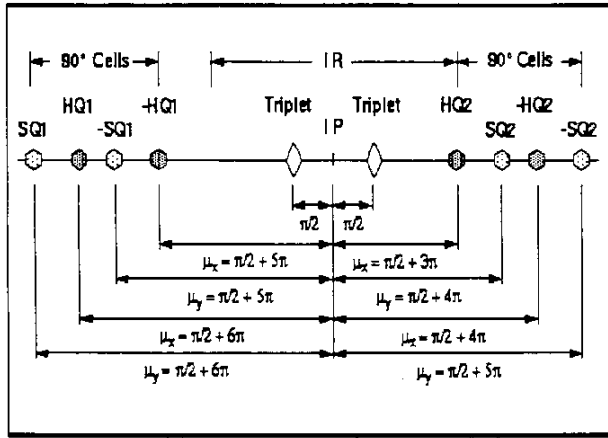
90° Cells

IR

90° Cells

SQ1

HQ1

-SQ1

-HQ1

Triplet

IP

Triplet

HQ2

SQ2

-HQ2

-SQ2

$\pi/2$

$\pi/2$

$\mu_x = \pi/2 + 5\pi$

$\mu_x = \pi/2 + 3\pi$

$\mu_y = \pi/2 + 5\pi$

$\mu_y = \pi/2 + 4\pi$

$\mu_x = \pi/2 + 6\pi$

$\mu_x = \pi/2 + 4\pi$

$\mu_y = \pi/2 + 6\pi$

$\mu_y = \pi/2 + 5\pi$